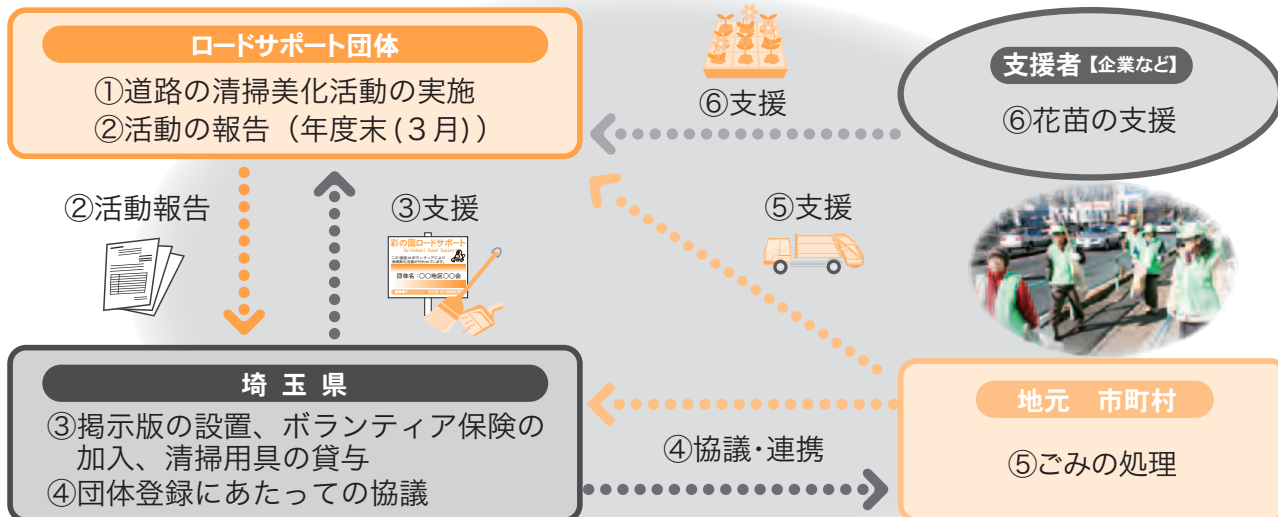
ロードサポート団体

①道路の清掃美化活動の実施
②活動の報告（年度末(３月)）

⑥支援

支援者【企業など】

⑥花苗の支援

②活動報告

③支援

⑤支援

彩の国ロードサポート

団体名：〇〇地区〇〇会

埼玉県

③掲示版の設置、ボランティア保険の加入、清掃用具の貸与
④団体登録にあたっての協議

④協議･連携

地元　市町村

⑤ごみの処理